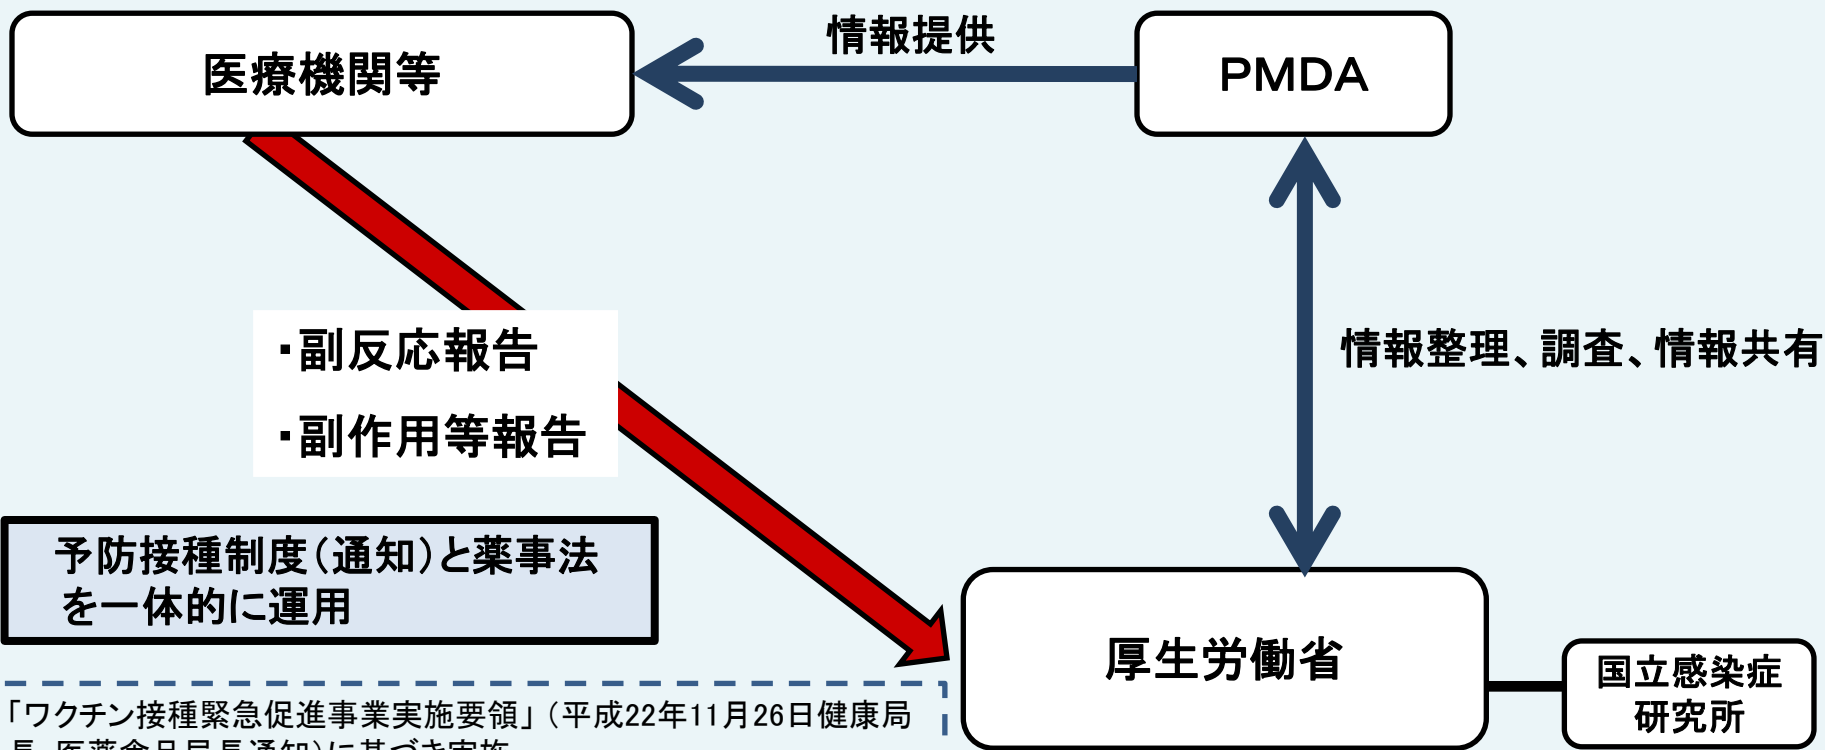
医療機関等

情報提供

PMDA

・副反応報告

・副作用等報告

情報整理、調査、情報共有

予防接種制度(通知)と薬事法を一体的に運用

厚生労働省

国立感染症研究所

「ワクチン接種緊急促進事業実施要領」(平成22年11月26日健康局長、医薬食品局長通知)に基づき実施